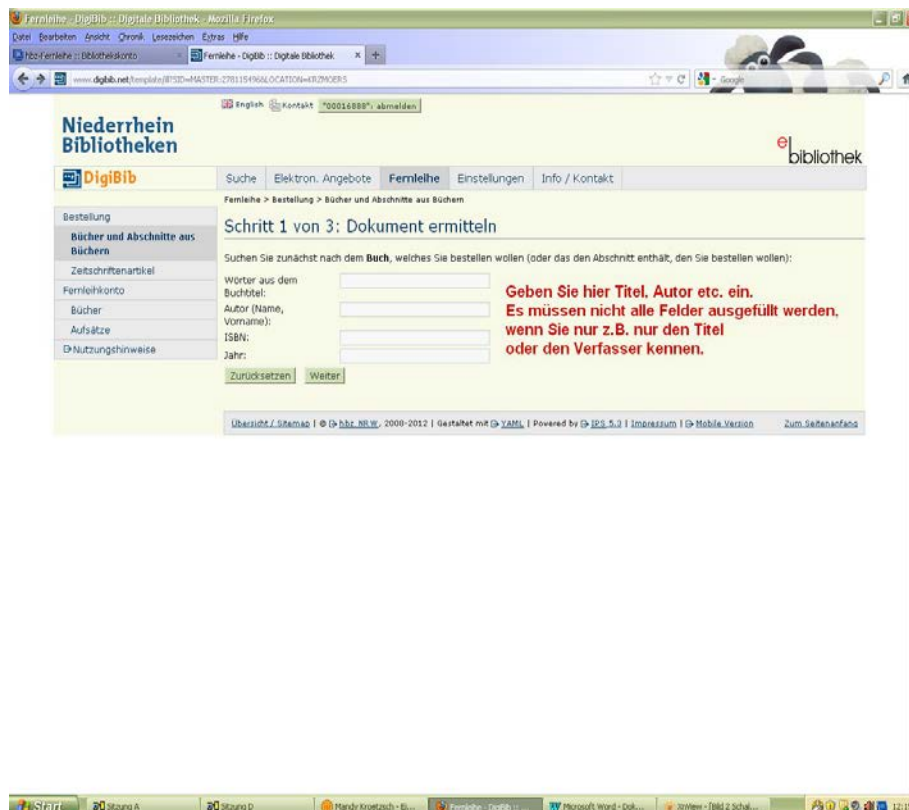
Fernleihe - DigiBib :: Digitale Bibliothek - Mozilla Firefox

Datei Bearbeiten Ansicht Chronik Lesezeichen Extras Hilfe

hbz-Fernleihe :: Bibliothekskonto | Fernleihe - DigiBib :: Digitale Bibliothek

www.digibib.net/template/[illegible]LOCATION=KRZMOERS

Google

English Kontakt "00016888": abmelden

Niederrhein Bibliotheken

e bibliothek

DigiBib

Suche | Elektron. Angebote | Fernleihe | Einstellungen | Info / Kontakt

Fernleihe > Bestellung > Bücher und Abschnitte aus Büchern

Bestellung
Bücher und Abschnitte aus Büchern
Zeitschriftenartikel
Fernleihkonto
Bücher
Aufsätze
Nutzungshinweise

Schritt 1 von 3: Dokument ermitteln

Suchen Sie zunächst nach dem Buch, welches Sie bestellen wollen (oder das den Abschnitt enthält, den Sie bestellen wollen):

Wörter aus dem Buchtitel:
Autor (Name, Vorname):
ISBN:
Jahr:

Geben Sie hier Titel, Autor etc. ein.
Es müssen nicht alle Felder ausgefüllt werden, wenn Sie nur z.B. nur den Titel oder den Verfasser kennen.

Zurücksetzen | Weiter

Übersicht / Sitemap | © hbz NRW, 2000-2012 | Gestaltet mit YAML | Powered by IPS 5.3 | Impressum | Mobile Version | Zum Seitenanfang

Start | Sitzung A | Sitzung D | Mandy Kroetzsch - Ei... | Fernleihe - DigiBib :: ... | Microsoft Word - Dok... | IrfanView - [Bild 2 Schal... | 12:1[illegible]